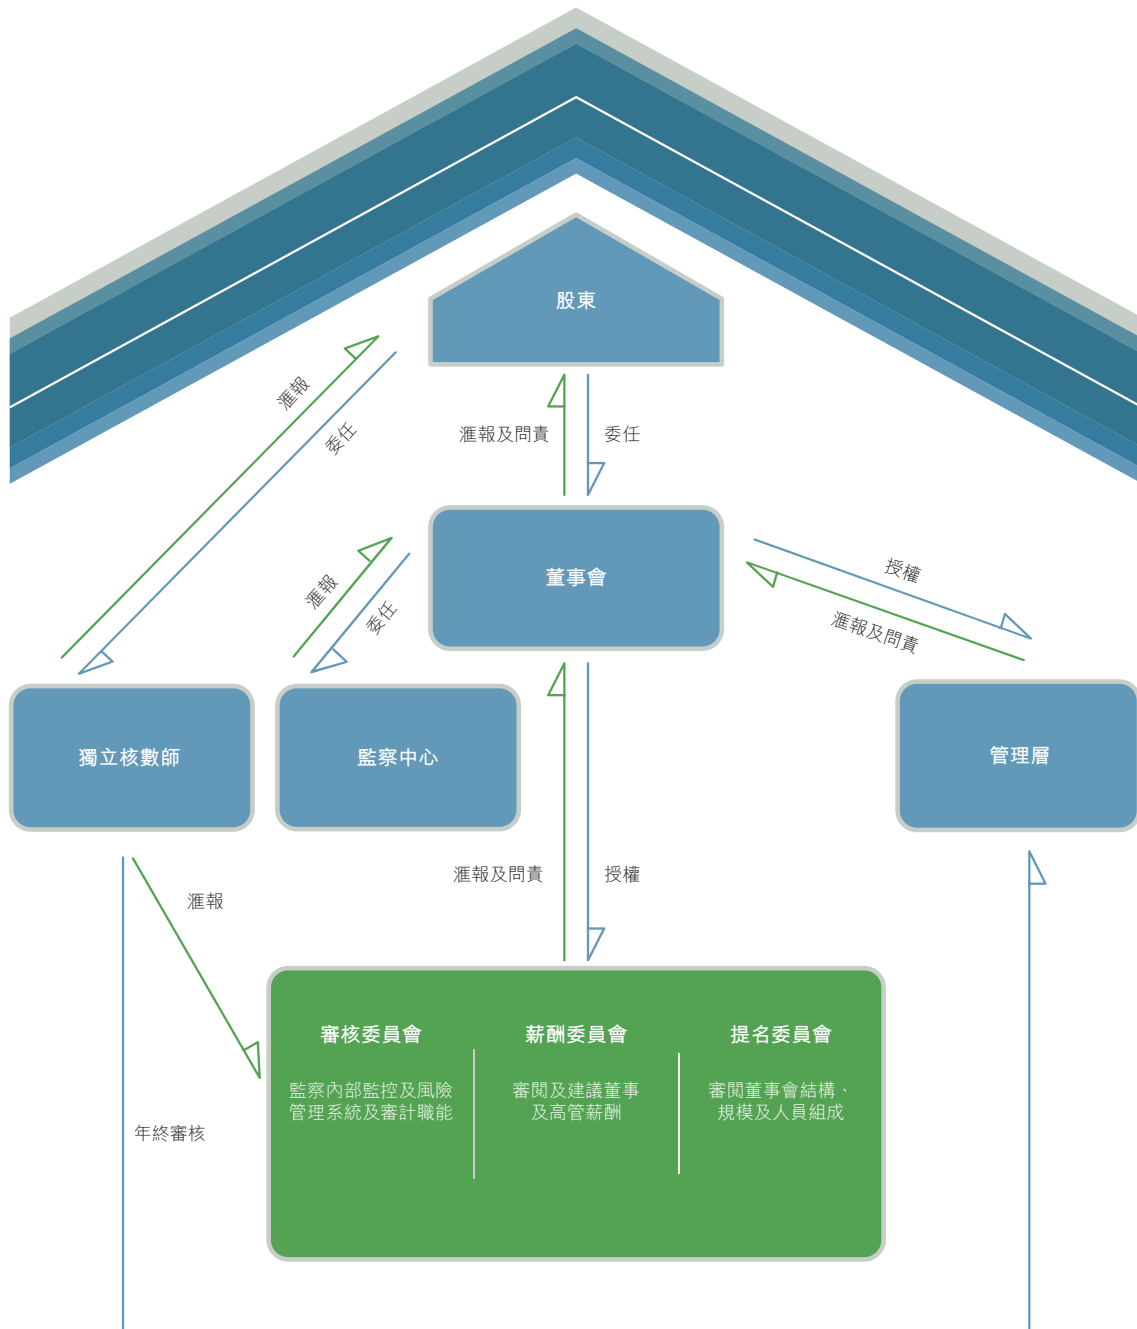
股東

匯報

委任

匯報及問責

委任

董事會

匯報

委任

授權

匯報及問責

獨立核數師

監察中心

管理層

匯報及問責

授權

匯報

審核委員會

監察內部監控及風險管理系統及審計職能

薪酬委員會

審閱及建議董事及高管薪酬

提名委員會

審閱董事會結構、規模及人員組成

年終審核